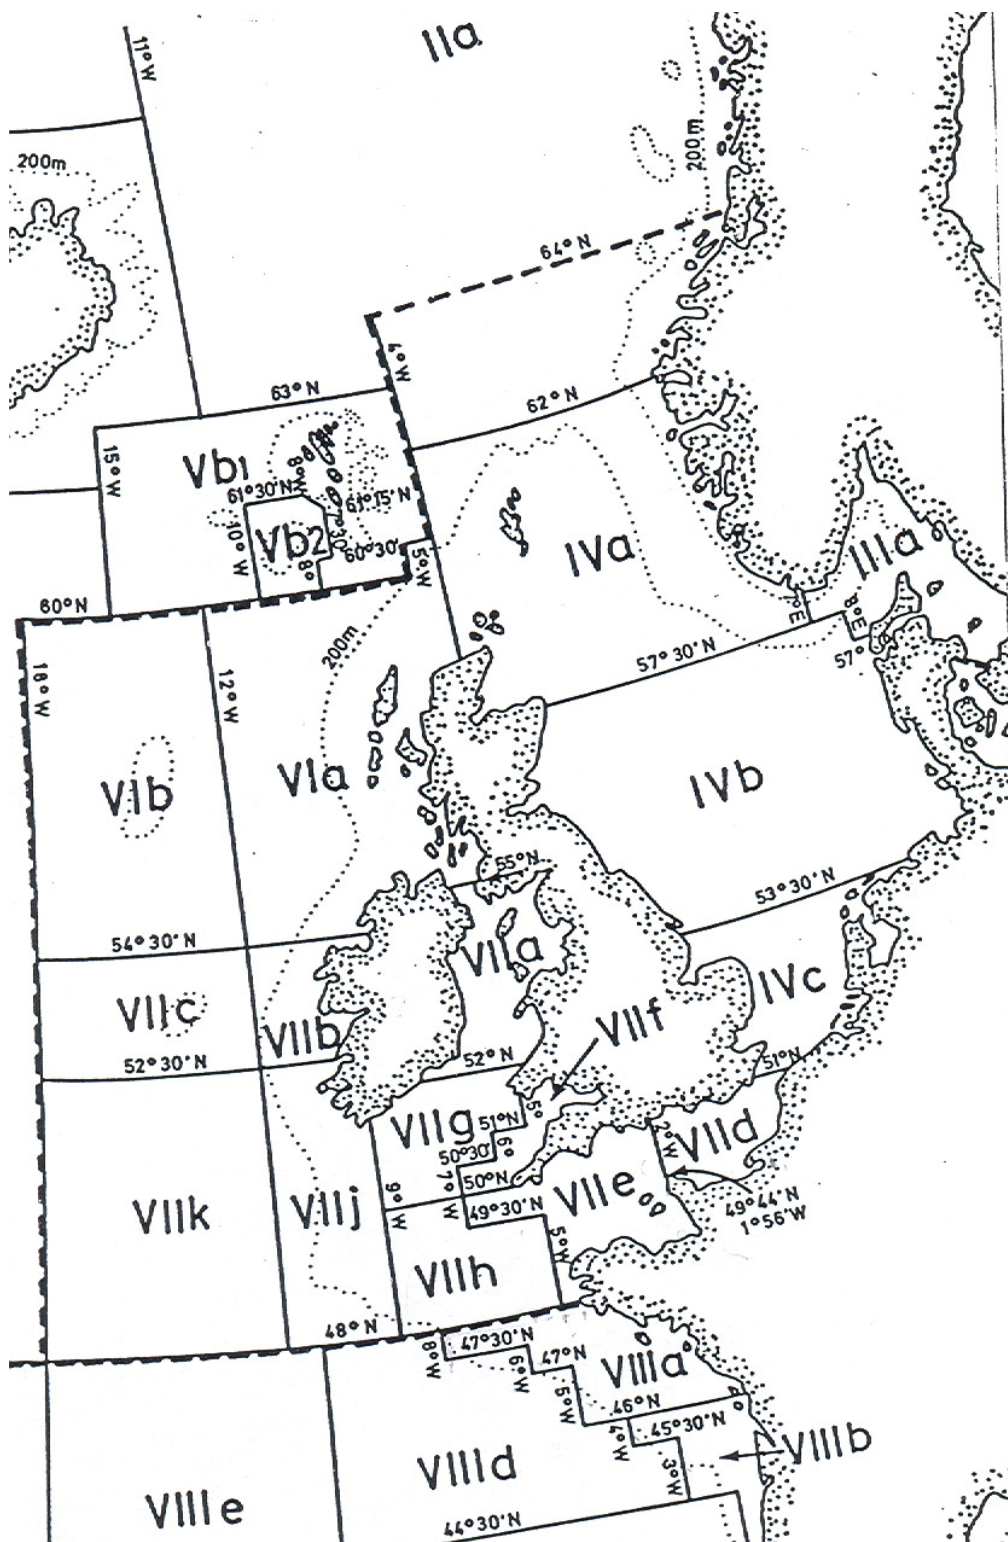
IIa

11°W

200m

200m

64°N

4°W

63°N

62°N

15°W

Vb1

61°30'N

61°15'N

10°W

Vb2

8°

60°30'

5°W

IVa

IIIa

7°E

8°E

60°N

18°W

12°W

200m

57°30'N

57°

VIb

VIa

IVb

55°N

53°30'N

54°30'N

VIIa

VIIc

VIIb

VIIf

IVc

52°30'N

52°N

51°N

VIIg

51°N

5°

50°30'

6°

2°W

VIId

50°N

7°

W

49°30'N

VIIe

49°44'N
1°56'W

VIIk

VIIj

9°W

5°W

VIIh

48°N

8°W

47°30'N

6°W

47°N

5°W

VIIIa

46°N

45°30'N

4°W

VIIIb

3°W

VIIId

VIIIe

44°30'N